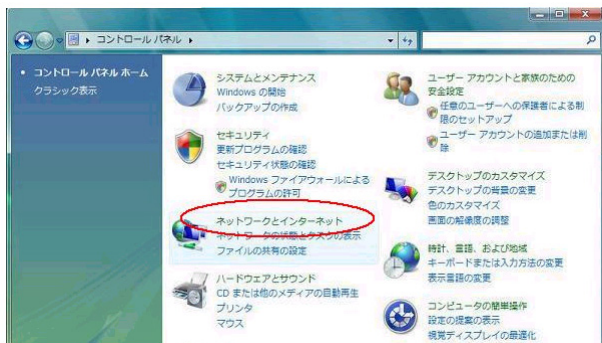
▸ コントロール パネル ▸

• コントロール パネル ホーム
クラシック表示

システムとメンテナンス
Windows の開始
バックアップの作成

セキュリティ
更新プログラムの確認
セキュリティ状態の確認
Windows ファイアウォールによるプログラムの許可

ネットワークとインターネット
ネットワークの状態とタスクの表示
ファイルの共有の設定

ハードウェアとサウンド
CD または他のメディアの自動再生
プリンタ
マウス

ユーザー アカウントと家族のための安全設定
任意のユーザーへの保護者による制限のセットアップ
ユーザー アカウントの追加または削除

デスクトップのカスタマイズ
デスクトップの背景の変更
色のカスタマイズ
画面の解像度の調整

時計、言語、および地域
キーボードまたは入力方法の変更
表示言語の変更

コンピュータの簡単操作
設定の提案の表示
視覚ディスプレイの最適化